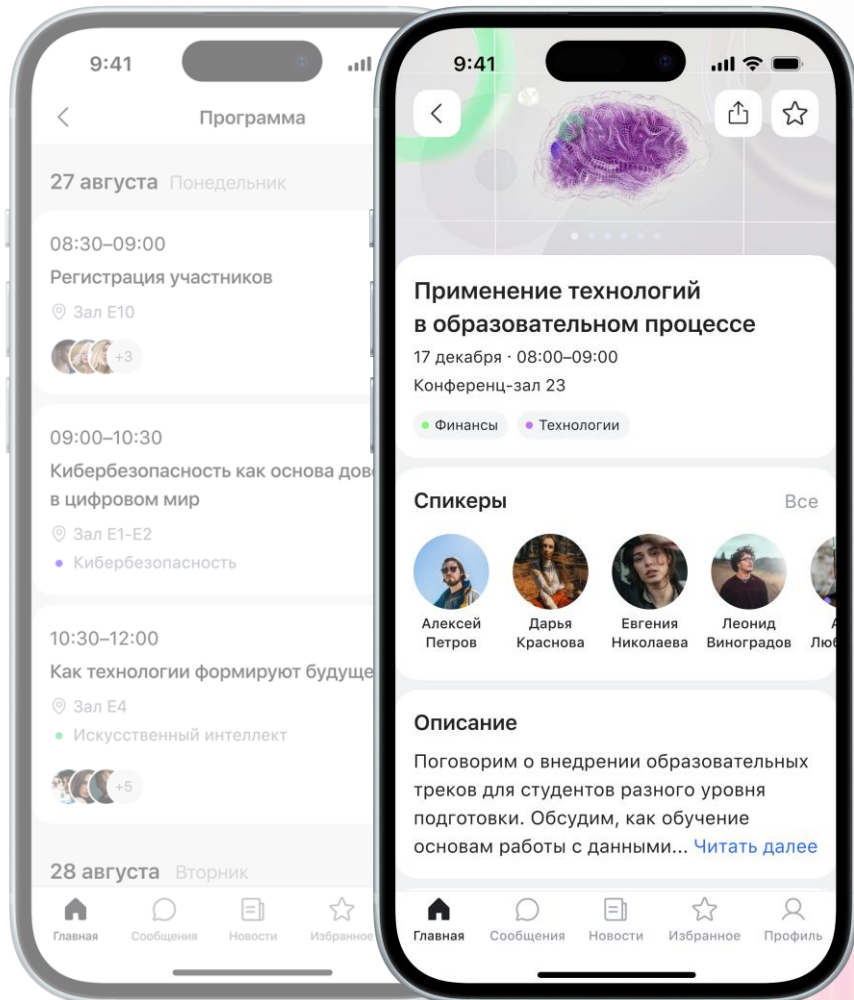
9:41

Программа

27 августа Понедельник

08:30–09:00
Регистрация участников
Зал E10
+3

09:00–10:30
Кибербезопасность как основа дов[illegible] в цифровом мир
Зал E1-E2
Кибербезопасность

10:30–12:00
Как технологии формируют будуще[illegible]
Зал E4
Искусственный интеллект
+5

28 августа Вторник

Главная Сообщения Новости Избранное

9:41

Применение технологий в образовательном процессе
17 декабря · 08:00–09:00
Конференц-зал 23
Финансы Технологии

Спикеры Все
Алексей Петров
Дарья Краснова
Евгения Николаева
Леонид Виноградов
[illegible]

Описание
Поговорим о внедрении образовательных треков для студентов разного уровня подготовки. Обсудим, как обучение основам работы с данными... Читать далее

Главная Сообщения Новости Избранное Профиль